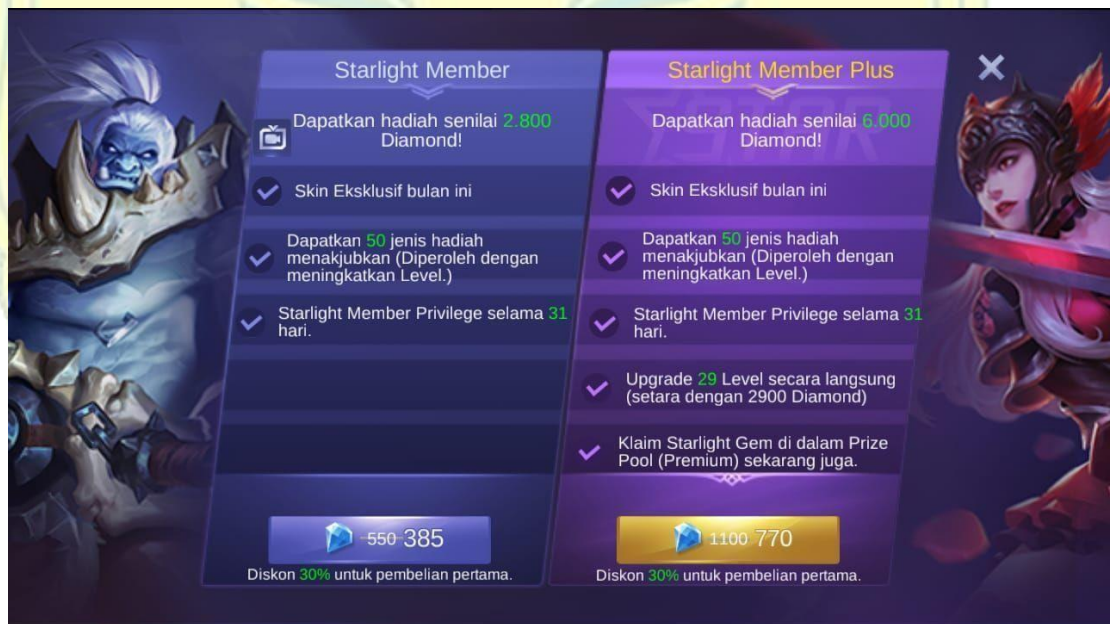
Starlight Member

Dapatkan hadiah senilai 2.800 Diamond!

Skin Eksklusif bulan ini

Dapatkan 50 jenis hadiah menakjubkan (Diperoleh dengan meningkatkan Level.)

Starlight Member Privilege selama 31 hari.

550 385

Diskon 30% untuk pembelian pertama.

Starlight Member Plus

Dapatkan hadiah senilai 6.000 Diamond!

Skin Eksklusif bulan ini

Dapatkan 50 jenis hadiah menakjubkan (Diperoleh dengan meningkatkan Level.)

Starlight Member Privilege selama 31 hari.

Upgrade 29 Level secara langsung (setara dengan 2900 Diamond)

Klaim Starlight Gem di dalam Prize Pool (Premium) sekarang juga.

1100 770

Diskon 30% untuk pembelian pertama.

✕